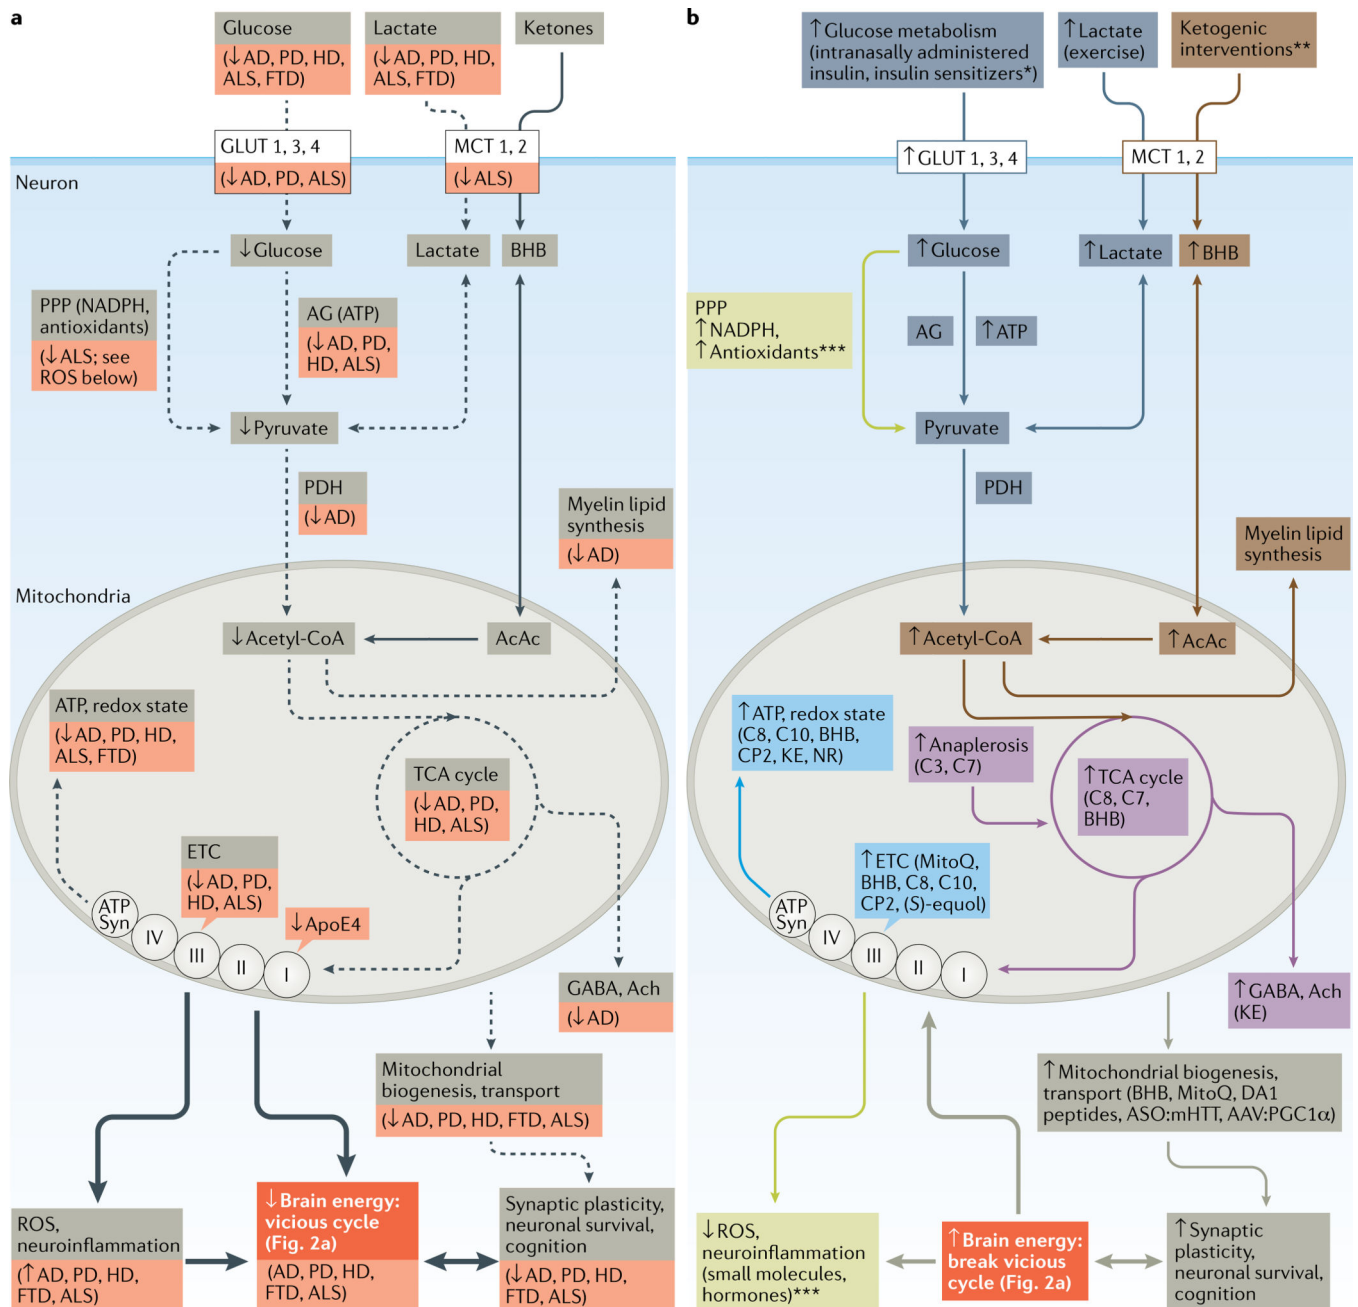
a

Glucose
(↓AD, PD, HD, ALS, FTD)

Lactate
(↓AD, PD, HD, ALS, FTD)

Ketones

GLUT 1, 3, 4
(↓AD, PD, ALS)

MCT 1, 2
(↓ALS)

Neuron

↓Glucose

Lactate

BHB

PPP (NADPH, antioxidants)
(↓ALS; see ROS below)

AG (ATP)
(↓AD, PD, HD, ALS)

↓Pyruvate

PDH
(↓AD)

Myelin lipid synthesis
(↓AD)

Mitochondria

↓Acetyl-CoA

AcAc

ATP, redox state
(↓AD, PD, HD, ALS, FTD)

TCA cycle
(↓AD, PD, HD, ALS)

ETC
(↓AD, PD, HD, ALS)

↓ApoE4

ATP Syn

IV

III

II

I

GABA, Ach
(↓AD)

Mitochondrial biogenesis, transport
(↓AD, PD, HD, FTD, ALS)

ROS, neuroinflammation
(↑AD, PD, HD, FTD, ALS)

↓Brain energy: vicious cycle (Fig. 2a)
(AD, PD, HD, FTD, ALS)

Synaptic plasticity, neuronal survival, cognition
(↓AD, PD, HD, FTD, ALS)

b

↑Glucose metabolism (intranasally administered insulin, insulin sensitizers*)

↑Lactate (exercise)

Ketogenic interventions**

↑GLUT 1, 3, 4

MCT 1, 2

↑Glucose

↑Lactate

↑BHB

PPP
↑NADPH,
↑Antioxidants***

AG

↑ATP

Pyruvate

PDH

Myelin lipid synthesis

↑Acetyl-CoA

↑AcAc

↑ATP, redox state (C8, C10, BHB, CP2, KE, NR)

↑Anaplerosis (C3, C7)

↑TCA cycle (C8, C7, BHB)

↑ETC (MitoQ, BHB, C8, C10, CP2, (S)-equol)

ATP Syn

IV

III

II

I

↑GABA, Ach (KE)

↑Mitochondrial biogenesis, transport (BHB, MitoQ, DA1 peptides, ASO:mHTT, AAV:PGC1α)

↓ROS, neuroinflammation (small molecules, hormones)***

↑Brain energy: break vicious cycle (Fig. 2a)

↑Synaptic plasticity, neuronal survival, cognition